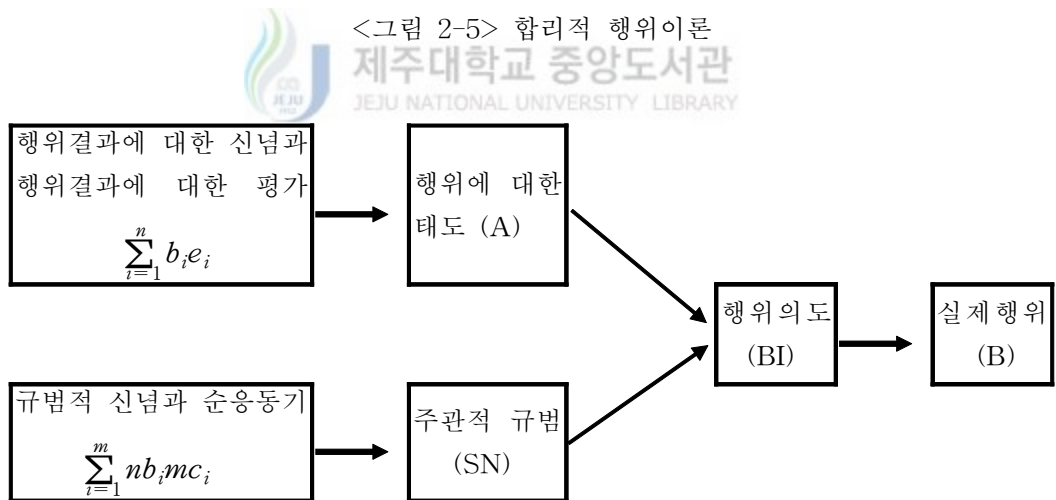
<그림 2-5> 합리적 행위이론

제주대학교 중앙도서관
JEJU NATIONAL UNIVERSITY LIBRARY

행위결과에 대한 신념과 행위결과에 대한 평가
$\sum_{i=1}^{n} b_i e_i$

행위에 대한 태도 (A)

규범적 신념과 순응동기
$\sum_{i=1}^{m} nb_i mc_i$

주관적 규범 (SN)

행위의도 (BI)

실제행위 (B)